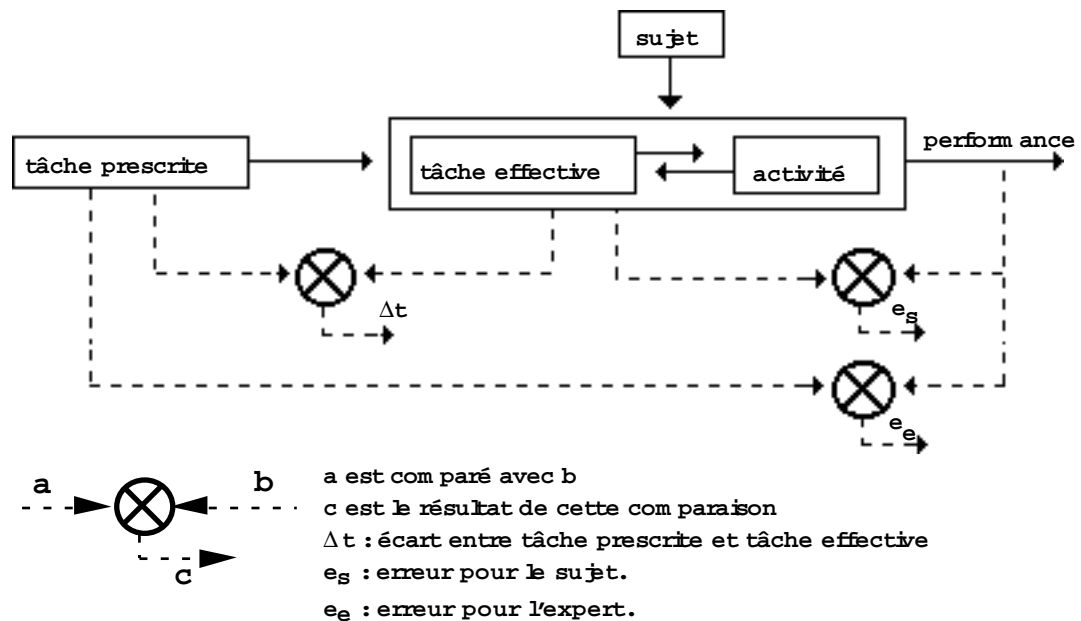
sujet

tâche prescrite

tâche effective

activité

performance

$\Delta t$

$e_s$

$e_e$

a

b

c

a est comparé avec b

c est le résultat de cette comparaison

$\Delta t$ : écart entre tâche prescrite et tâche effective

$e_s$ : erreur pour le sujet.

$e_e$ : erreur pour l'expert.